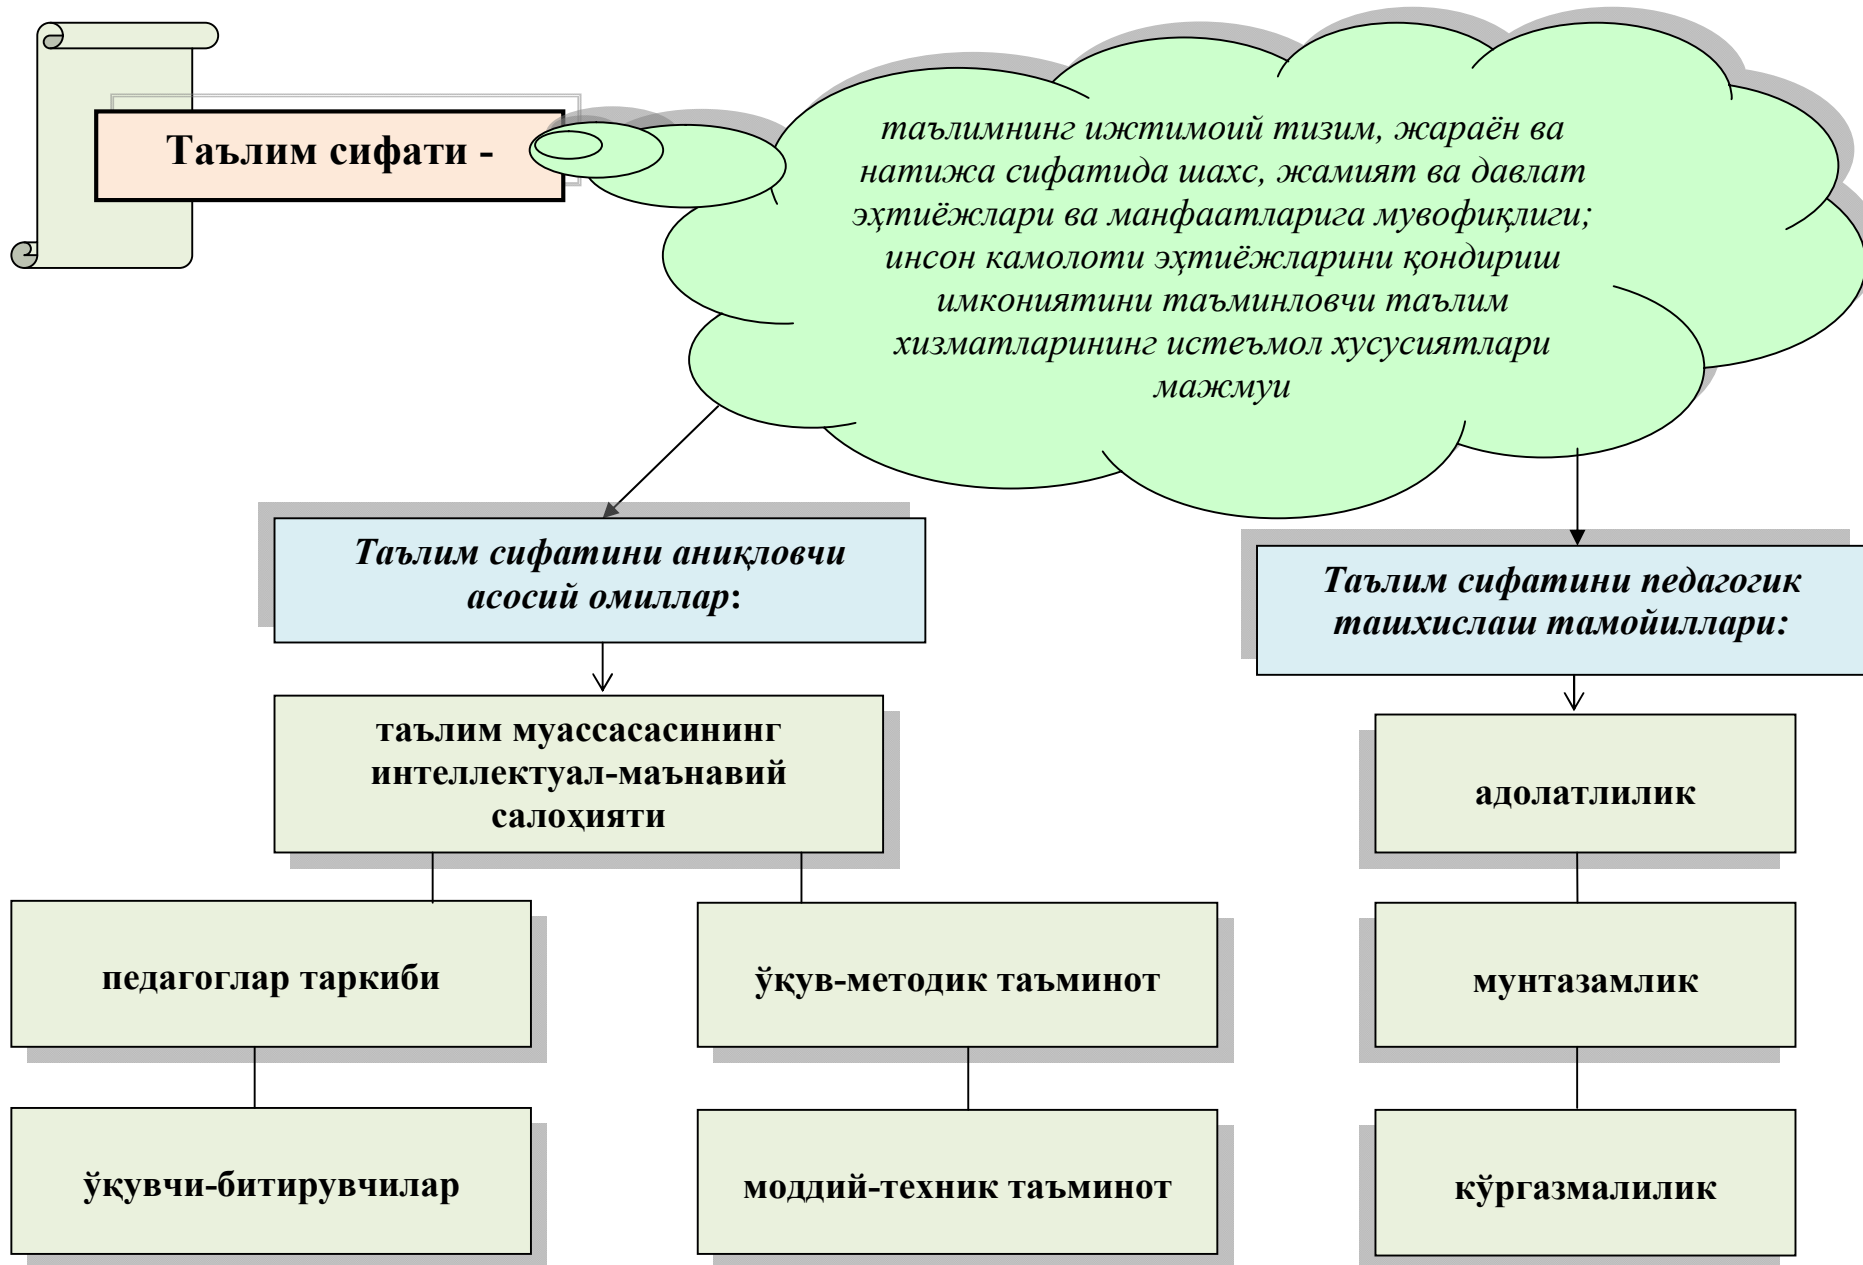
Таълим сифати -

таълимнинг ижтимоий тизим, жараён ва натижа сифатида шахс, жамият ва давлат эҳтиёжлари ва манфаатларига мувофиқлиги; инсон камолоти эҳтиёжларини қондириш имкониятини таъминловчи таълим хизматларининг истеъмол хусусиятлари мажмуи

Таълим сифатини аниқловчи асосий омиллар:

таълим муассасасининг интеллектуал-маънавий салоҳияти

педагоглар таркиби

ўқувчи-битирувчилар

ўқув-методик таъминот

моддий-техник таъминот

Таълим сифатини педагогик ташхислаш тамойиллари:

адолатлилик

мунтазамлик

кўргазмалилик